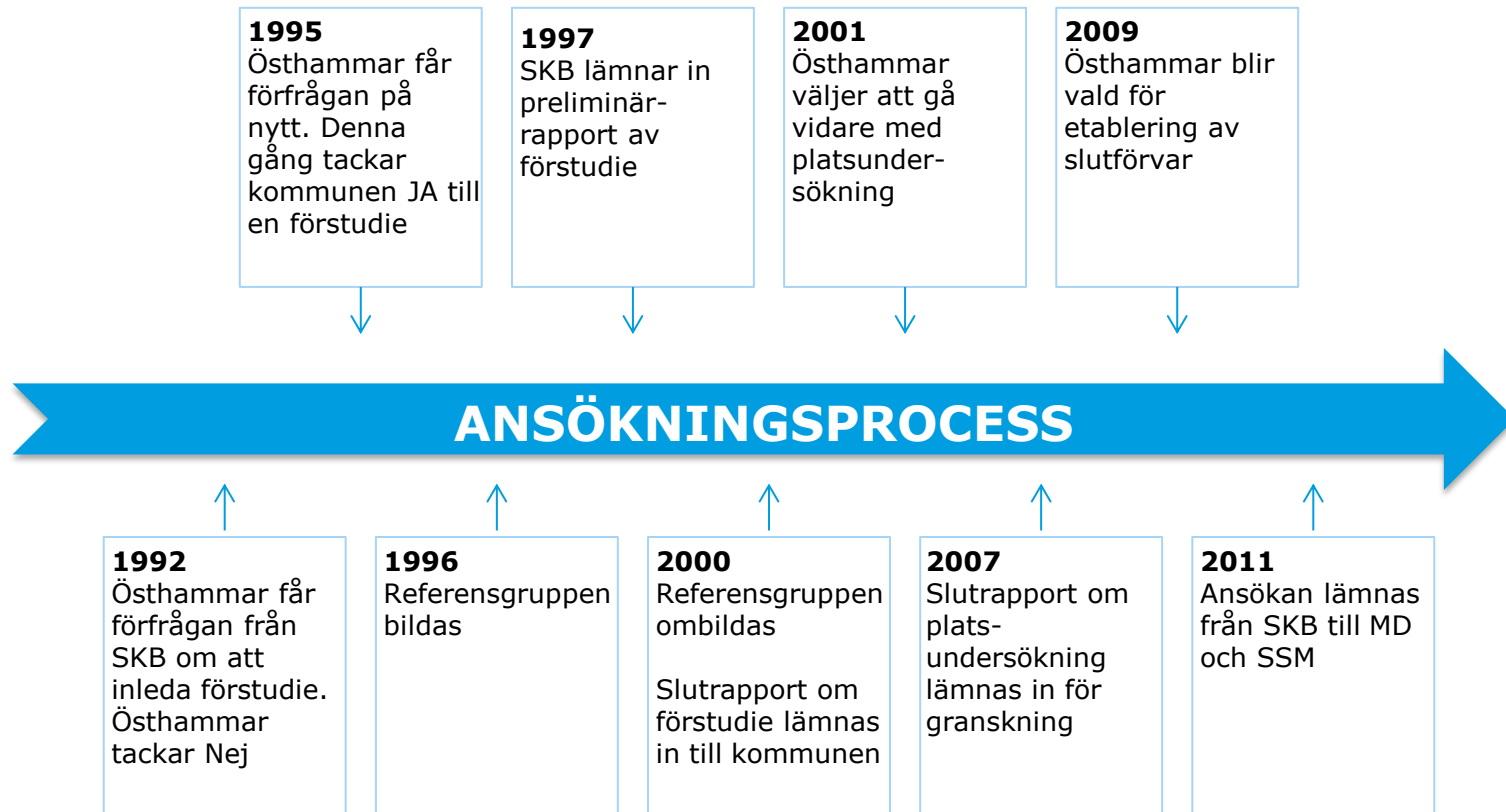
**1995**
Östhammar får förfrågan på nytt. Denna gång tackar kommunen JA till en förstudie

**1997**
SKB lämnar in preliminärrapport av förstudie

**2001**
Östhammar väljer att gå vidare med platsundersökning

**2009**
Östhammar blir vald för etablering av slutförvar

ANSÖKNINGSPROCESS

**1992**
Östhammar får förfrågan från SKB om att inleda förstudie. Östhammar tackar Nej

**1996**
Referensgruppen bildas

**2000**
Referensgruppen ombildas

Slutrapport om förstudie lämnas in till kommunen

**2007**
Slutrapport om platsundersökning lämnas in för granskning

**2011**
Ansökan lämnas från SKB till MD och SSM